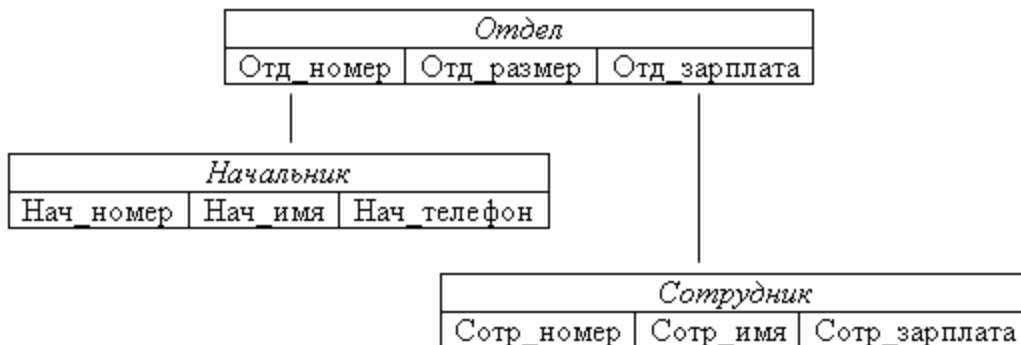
| Отдел | | |
|---|---|---|
| Отд_номер | Отд_размер | Отд_зарплата |

| Начальник | | |
|---|---|---|
| Нач_номер | Нач_имя | Нач_телефон |

| Сотрудник | | |
|---|---|---|
| Сотр_номер | Сотр_имя | Сотр_зарплата |